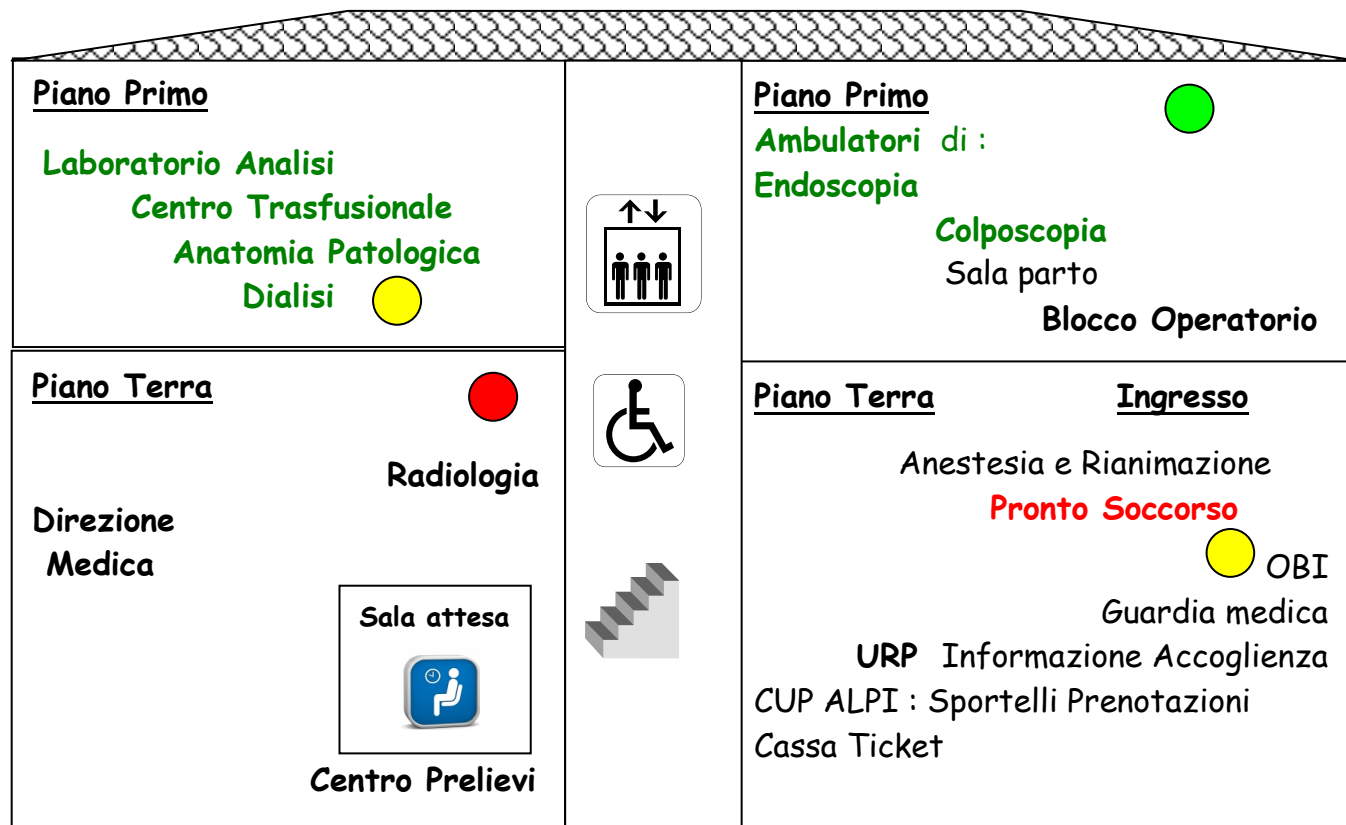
Piano Primo

Laboratorio Analisi
Centro Trasfusionale
Anatomia Patologica
Dialisi

Piano Terra

Radiologia

Direzione
Medica

Sala attesa

Centro Prelievi

Piano Primo
Ambulatori di :
Endoscopia
Colposcopia
Sala parto
Blocco Operatorio

Piano Terra
Ingresso

Anestesia e Rianimazione
Pronto Soccorso
OBI
Guardia medica
URP Informazione Accoglienza
CUP ALPI : Sportelli Prenotazioni
Cassa Ticket